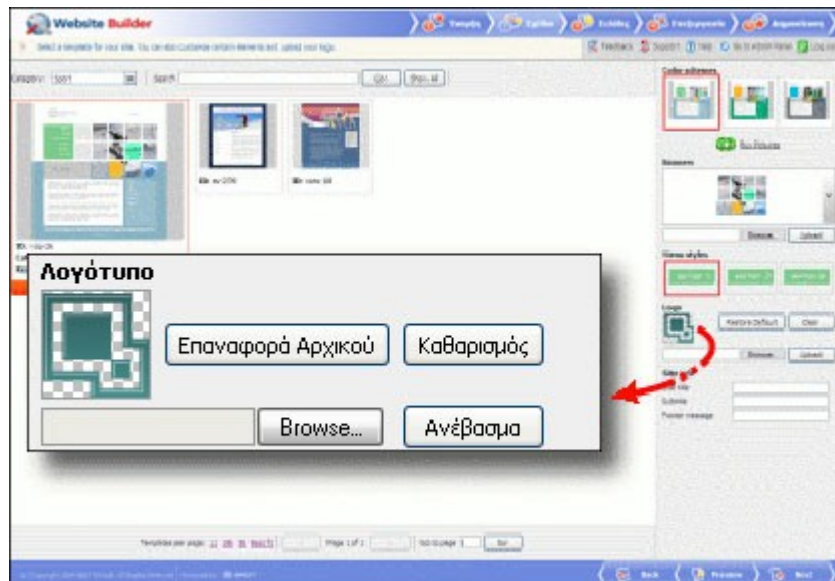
Website Builder

Λογότυπο

Επαναφορά Αρχικού

Καθαρισμός

Browse...

Ανέβασμα

Color schemes

Banners

Browse

Upload

Logo

Restore Default

Clear

Browse

Upload

Title

Subtitle

Footer message

Category

Search

Go

Back

Preview

Next